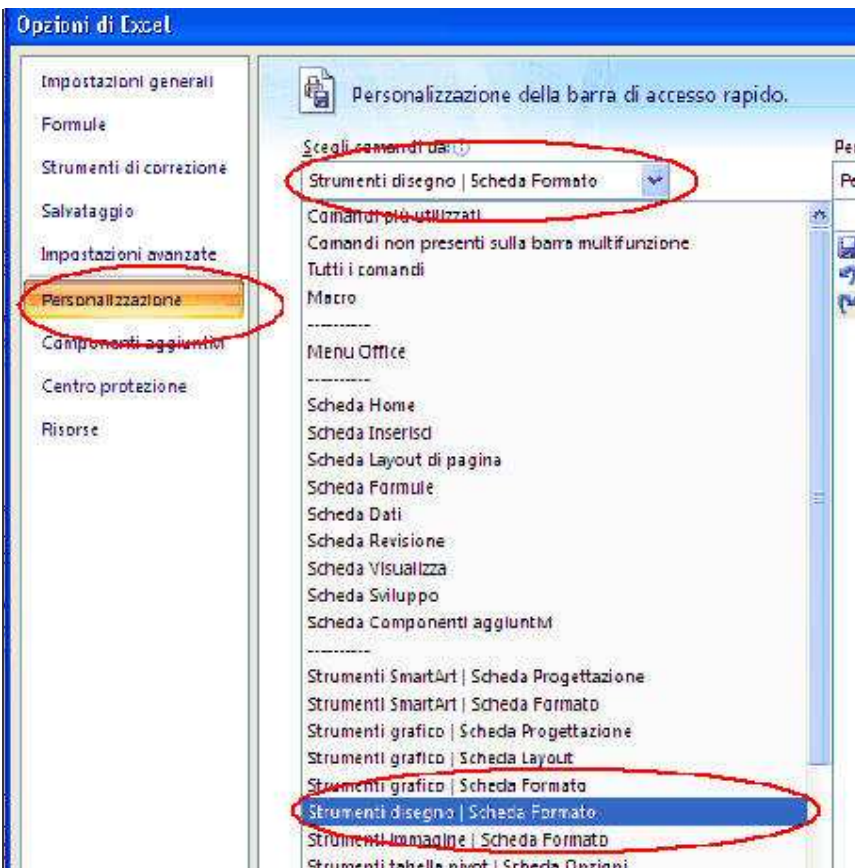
Opzioni di Excel

Impostazioni generali
Formule
Strumenti di correzione
Salvataggio
Impostazioni avanzate
Personalizzazione
Componenti aggiuntivi
Centro protezione
Risorse

Personalizzazione della barra di accesso rapido.

Scegli comandi da:
Strumenti disegno | Scheda Formato

Comandi più utilizzati
Comandi non presenti sulla barra multifunzione
Tutti i comandi
Macro
----------
Menu Office
----------
Scheda Home
Scheda Inserisci
Scheda Layout di pagina
Scheda Formule
Scheda Dati
Scheda Revisione
Scheda Visualizza
Scheda Sviluppo
Scheda Componenti aggiuntivi
----------
Strumenti SmartArt | Scheda Progettazione
Strumenti SmartArt | Scheda Formato
Strumenti grafico | Scheda Progettazione
Strumenti grafico | Scheda Layout
Strumenti grafico | Scheda Formato
Strumenti disegno | Scheda Formato
Strumenti immagine | Scheda Formato
Strumenti tabella pivot | Scheda Opzioni

Per
Pe